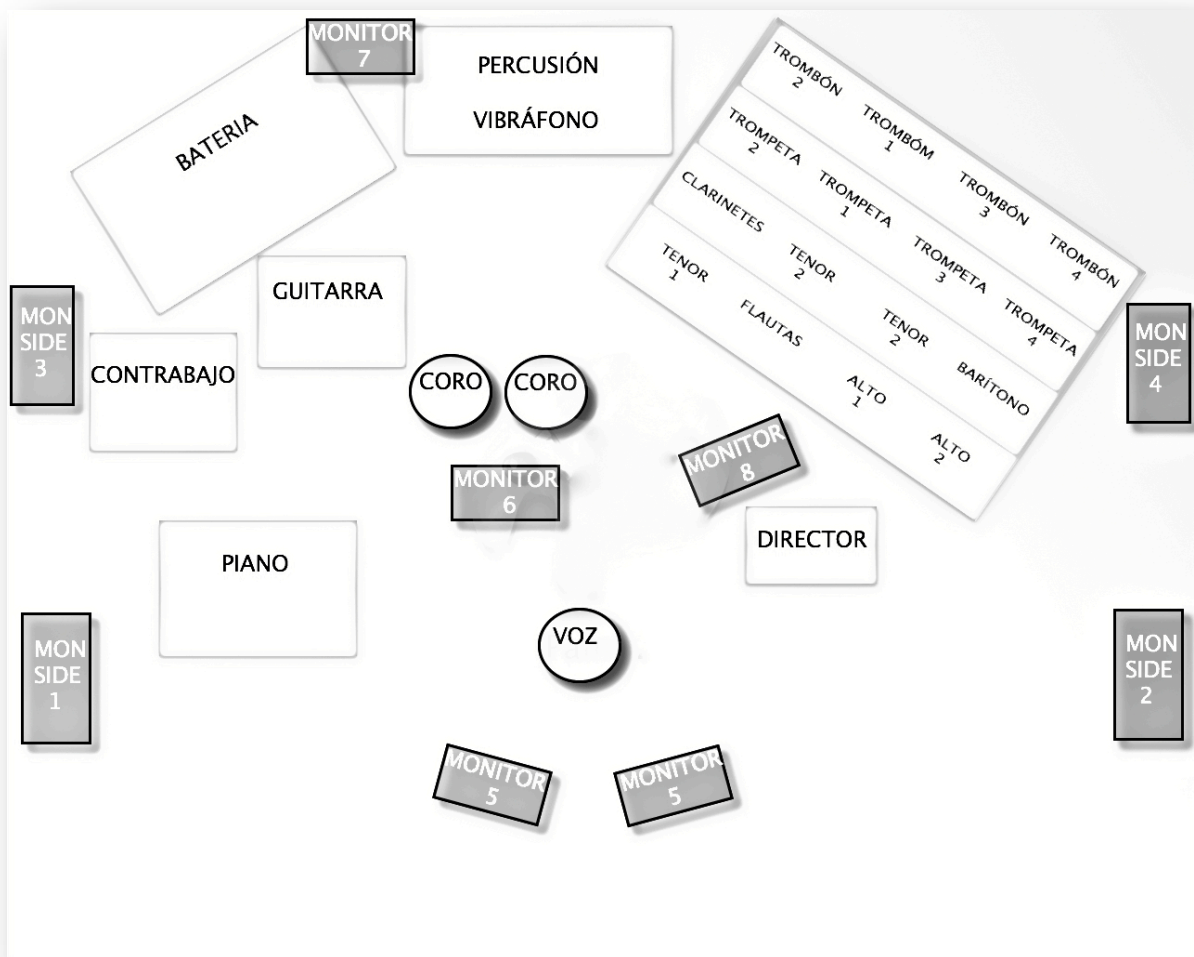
MONITOR 7

PERCUSIÓN

VIBRÁFONO

BATERIA

TROMBÓN 2

TROMBÓM 1

TROMBÓN 3

TROMBÓN 4

TROMPETA 2

TROMPETA 1

TROMPETA 3

TROMPETA 4

CLARINETES

TENOR 2

TENOR 1

FLAUTAS

TENOR 2

BARÍTONO

ALTO 1

ALTO 2

GUITARRA

MON SIDE 3

CONTRABAJO

CORO

CORO

MON SIDE 4

MONITOR 8

MONITOR 6

DIRECTOR

PIANO

VOZ

MON SIDE 1

MON SIDE 2

MONITOR 5

MONITOR 5